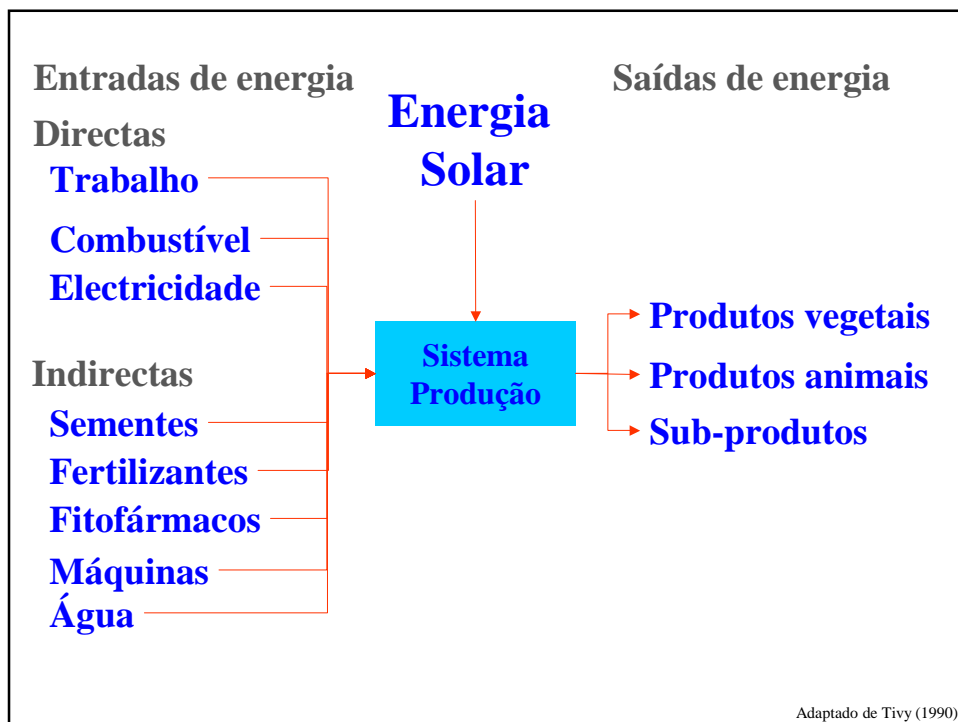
Entradas de energia

Energia Solar

Saídas de energia

Directas
Trabalho
Combustível
Electricidade

Indirectas
Sementes
Fertilizantes
Fitofármacos
Máquinas
Água

Sistema Produção

Produtos vegetais
Produtos animais
Sub-produtos

Adaptado de Tivy (1990)